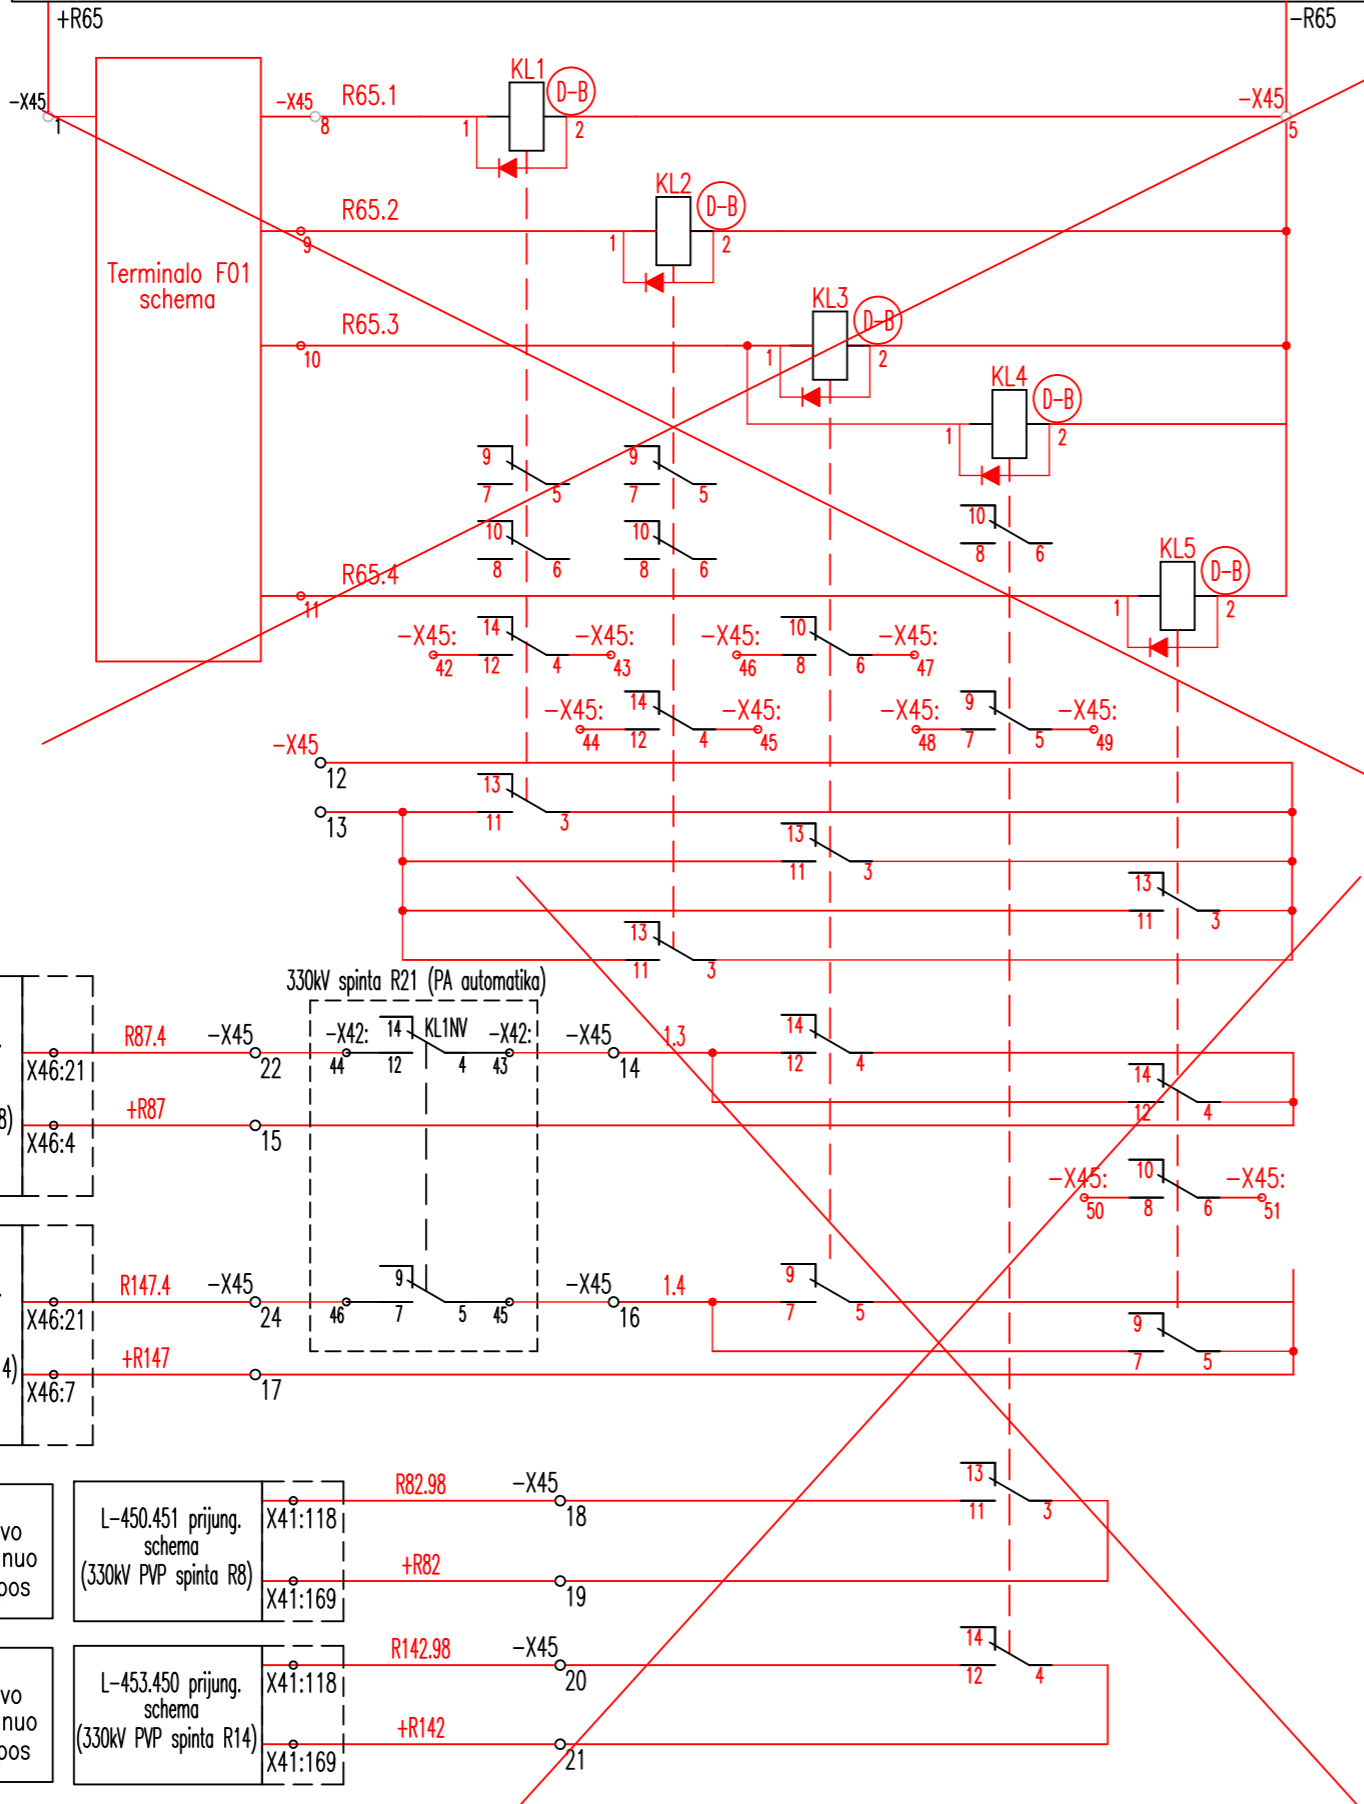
+R65

−R65

−X45
1

Terminalo F01 schema

−X45
8
R65.1

KL1
D-B
1
2

−X45
5

R65.2
9

KL2
D-B
1
2

R65.3
10

KL3
D-B
1
2

KL4
D-B
1
2

9
7
5

9
7
5

10
8
6

10
8
6

10
8
6

R65.4
11

KL5
D-B
1
2

−X45:
42
14
12
4
−X45:
43

−X45:
46
10
8
6
−X45:
47

−X45:
44
14
12
4
−X45:
45

−X45:
48
9
7
5
−X45:
49

−X45
12

13

13
11
3

13
11
3

13
11
3

13
11
3

330kV spinta R21 (PA automatika)

−X42:
44
14
12
KL1NV
4
−X42:
43

X46:21
R87.4
−X45
22

−X45
14
1.3

14
12
4

14
12
4

8)
X46:4
+R87
15

−X45:
50
10
8
6
−X45:
51

X46:21
R147.4
−X45
24

46
9
7
5
45

−X45
16
1.4

9
7
5

9
7
5

4)
X46:7
+R147
17

vo
nuo
pos

L-450.451 prijung. schema (330kV PVP spinta R8)

X41:118
R82.98
−X45
18

13
11
3

X41:169
+R82
19

vo
nuo
pos

L-453.450 prijung. schema (330kV PVP spinta R14)

X41:118
R142.98
−X45
20

14
12
4

X41:169
+R142
21